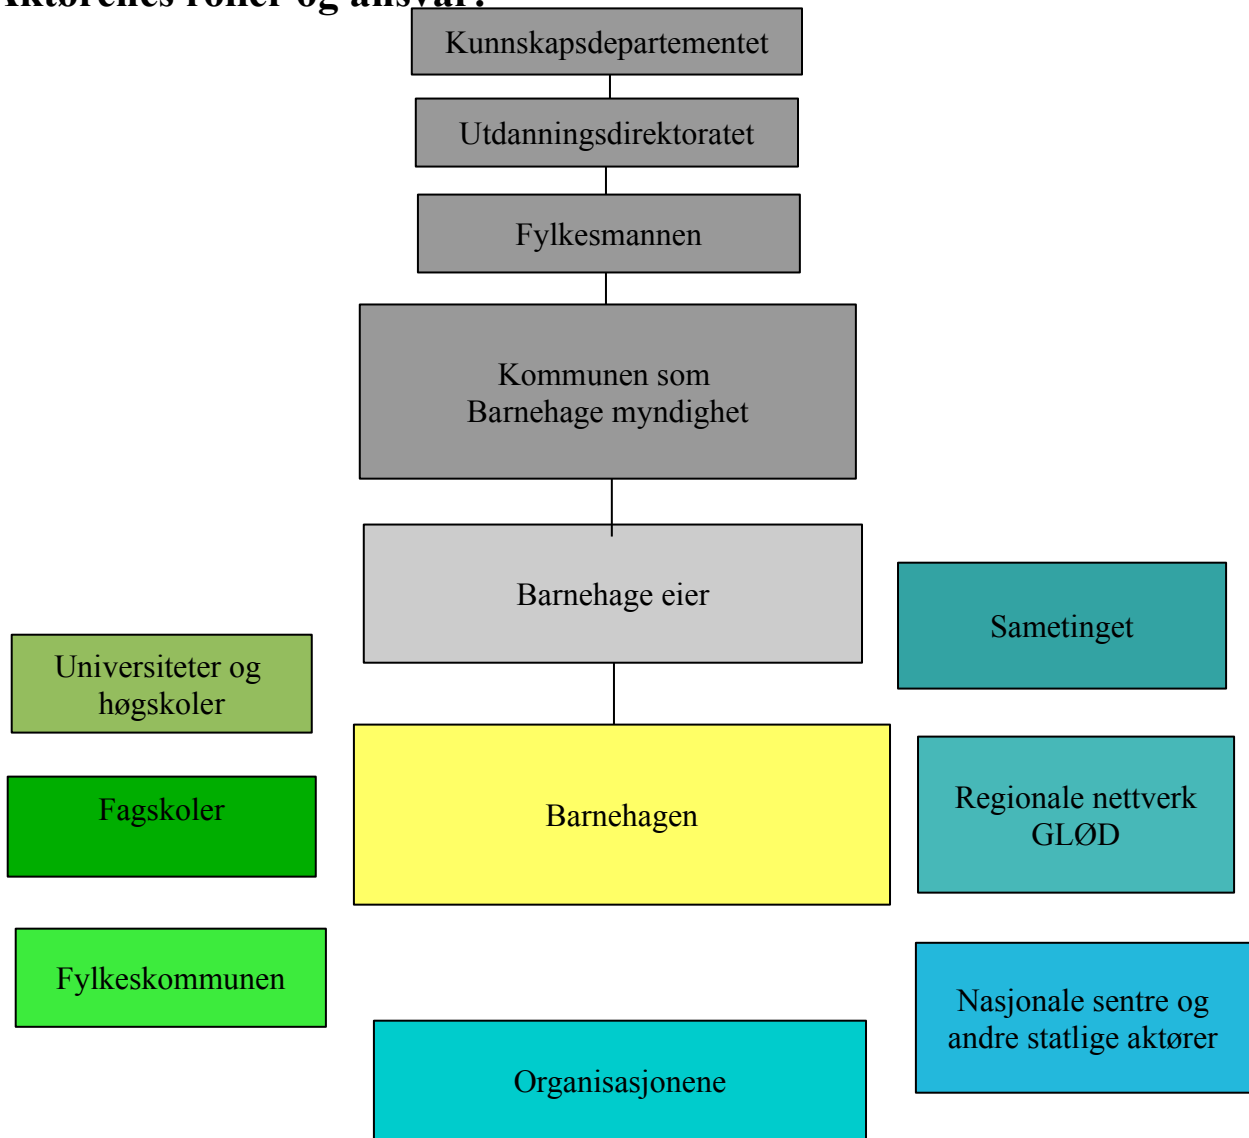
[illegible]

Kunnskapsdepartementet

Utdanningsdirektoratet

Fylkesmannen

Kommunen som Barnehage myndighet

Barnehage eier

Sametinget

Universiteter og høgskoler

Fagskoler

Barnehagen

Regionale nettverk GLØD

Fylkeskommunen

Nasjonale sentre og andre statlige aktører

Organisasjonene